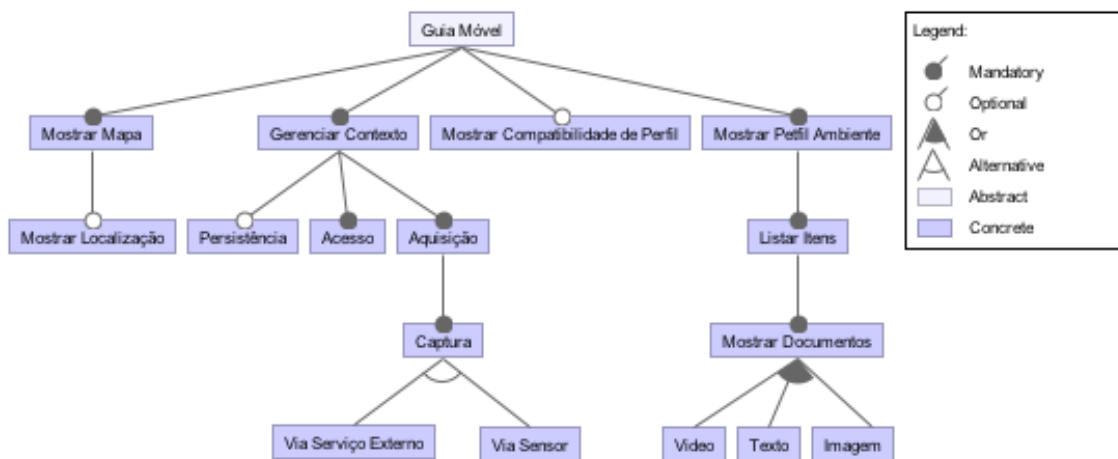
Guia Móvel

Mostrar Mapa
Gerenciar Contexto
Mostrar Compatibilidade de Perfil
Mostrar Petfil Ambiente

Mostrar Localização
Persistência
Acesso
Aquisição
Listar Itens

Captura
Mostrar Documentos

Via Serviço Externo
Via Sensor
Video
Texto
Imagem

Legend:
Mandatory
Optional
Or
Alternative
Abstract
Concrete